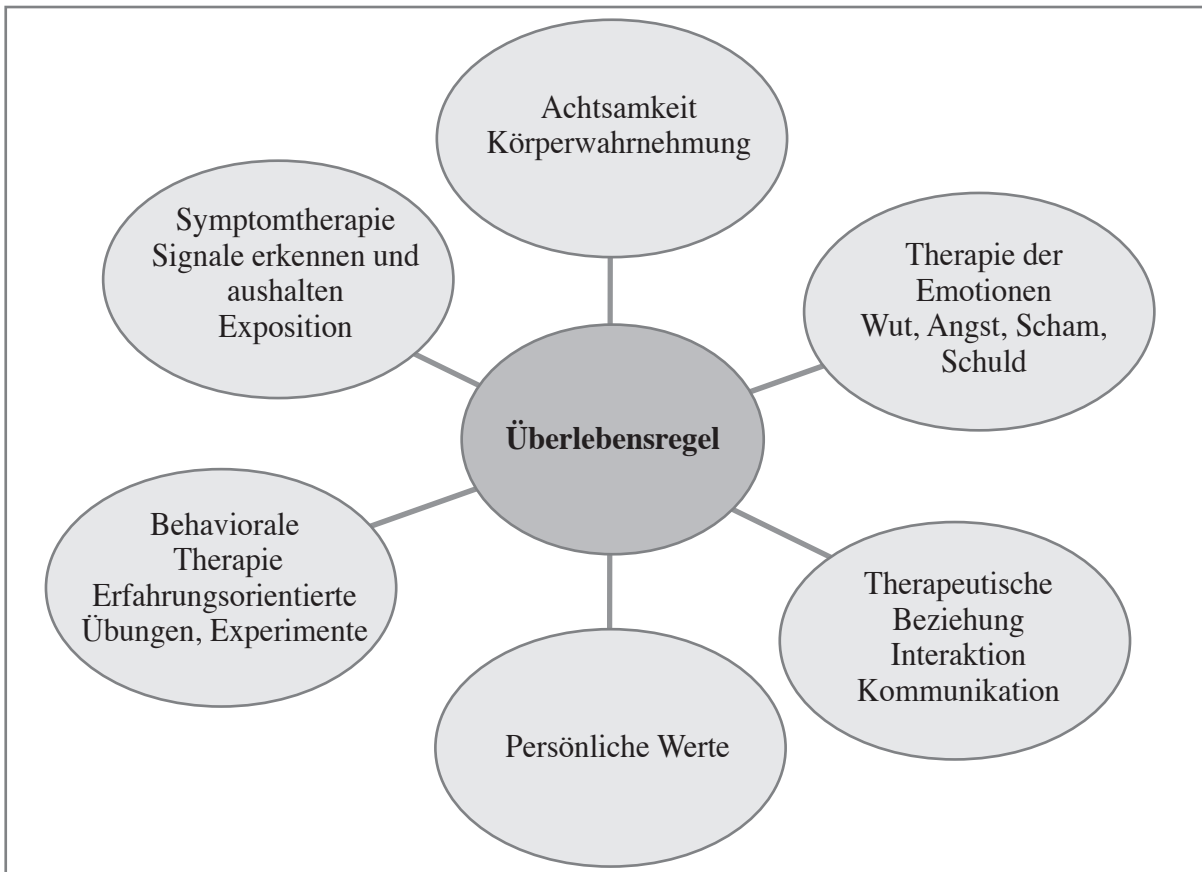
Achtsamkeit
Körperwahrnehmung

Symptomtherapie
Signale erkennen und aushalten
Exposition

Therapie der Emotionen
Wut, Angst, Scham, Schuld

**Überlebensregel**

Behaviorale Therapie
Erfahrungsorientierte Übungen, Experimente

Therapeutische Beziehung
Interaktion
Kommunikation

Persönliche Werte